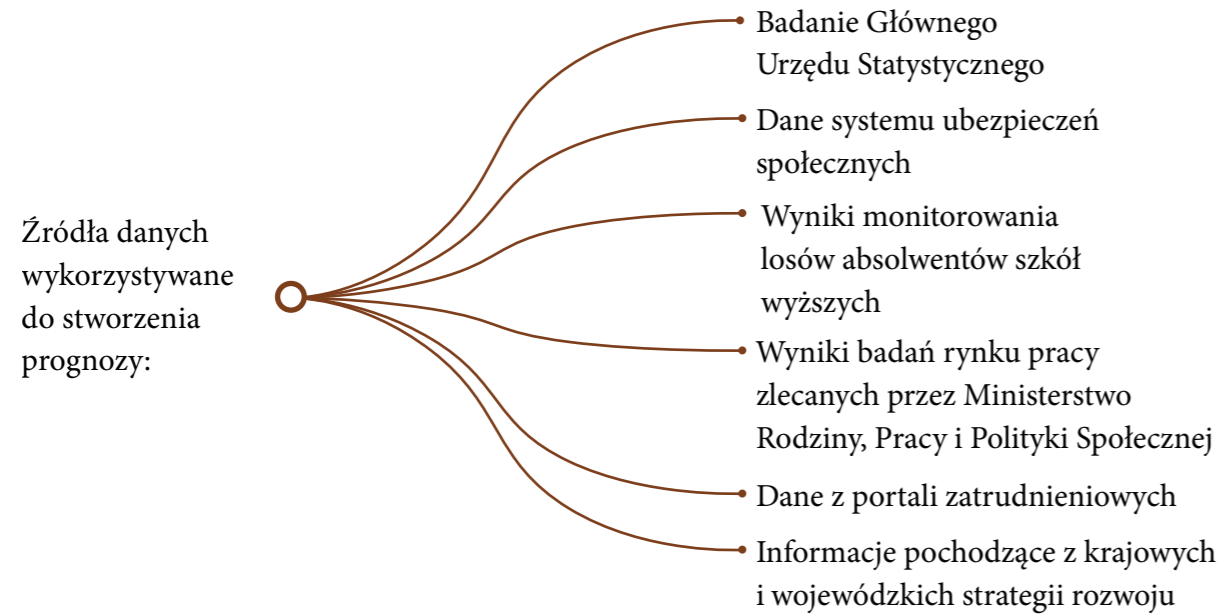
Źródła danych wykorzystywane do stworzenia prognozy:

Badanie Głównego Urzędu Statystycznego

Dane systemu ubezpieczeń społecznych

Wyniki monitorowania losów absolwentów szkół wyższych

Wyniki badań rynku pracy zlecanych przez Ministerstwo Rodziny, Pracy i Polityki Społecznej

Dane z portali zatrudnieniowych

Informacje pochodzące z krajowych i wojewódzkich strategii rozwoju